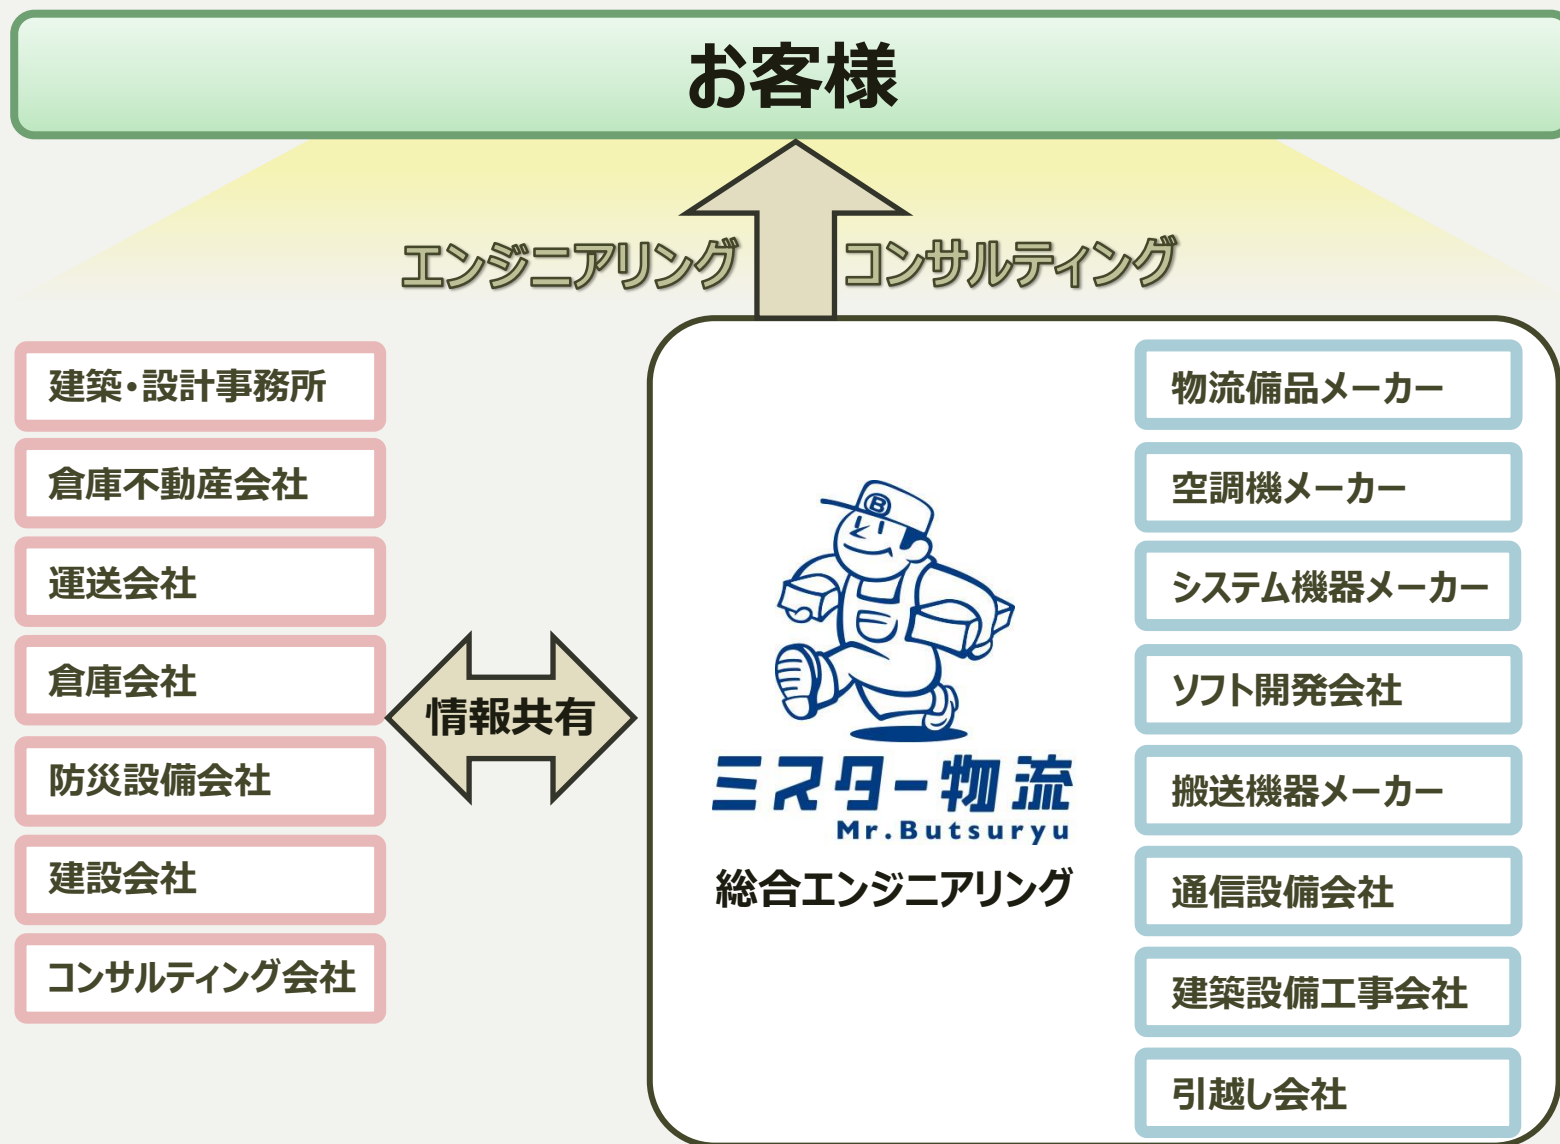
お客様

エンジニアリング
コンサルティング

建築・設計事務所
倉庫不動産会社
運送会社
倉庫会社
防災設備会社
建設会社
コンサルティング会社

情報共有

ミスター物流
Mr.Butsuryu
総合エンジニアリング

物流備品メーカー
空調機メーカー
システム機器メーカー
ソフト開発会社
搬送機器メーカー
通信設備会社
建築設備工事会社
引越し会社